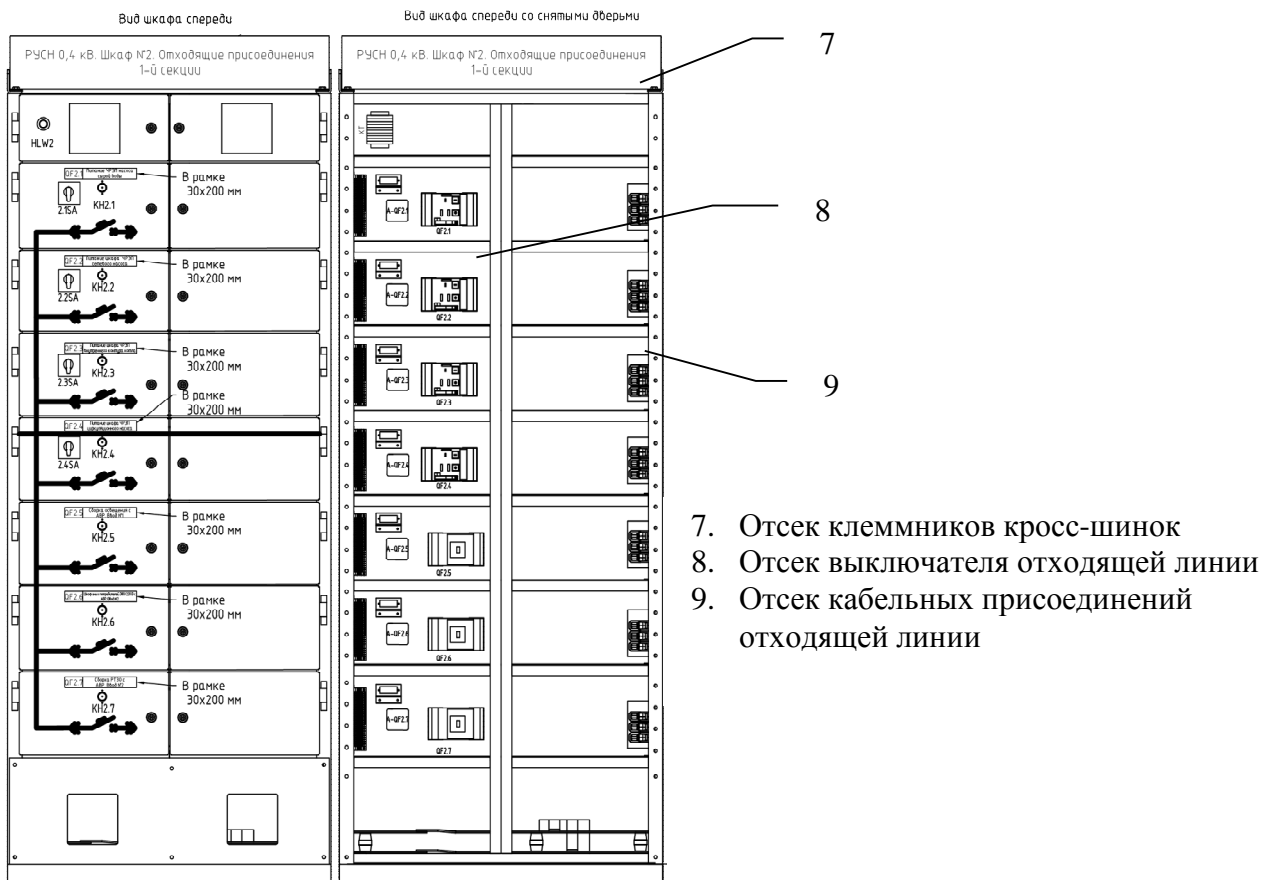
Вид шкафа спереди

РУСН 0,4 кВ. Шкаф №2. Отходящие присоединения 1-й секции

HLW2

QF2.1 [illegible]

2.1SA KH2.1

В рамке 30x200 мм

QF2.2 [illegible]

2.2SA KH2.2

В рамке 30x200 мм

QF2.3 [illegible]

2.3SA KH2.3

В рамке 30x200 мм

В рамке 30x200 мм

QF2.4 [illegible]

2.4SA KH2.4

QF2.5 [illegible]

KH2.5

В рамке 30x200 мм

QF2.6 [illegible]

KH2.6

В рамке 30x200 мм

QF2.7 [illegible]

KH2.7

В рамке 30x200 мм

Вид шкафа спереди со снятыми дверьми

РУСН 0,4 кВ. Шкаф №2. Отходящие присоединения 1-й секции

XT

A-QF2.1 QF2.1

A-QF2.2 QF2.2

A-QF2.3 QF2.3

A-QF2.4 QF2.4

A-QF2.5 QF2.5

A-QF2.6 QF2.6

A-QF2.7 QF2.7

7

8

9

7. Отсек клеммников кросс-шинок
8. Отсек выключателя отходящей линии
9. Отсек кабельных присоединений отходящей линии